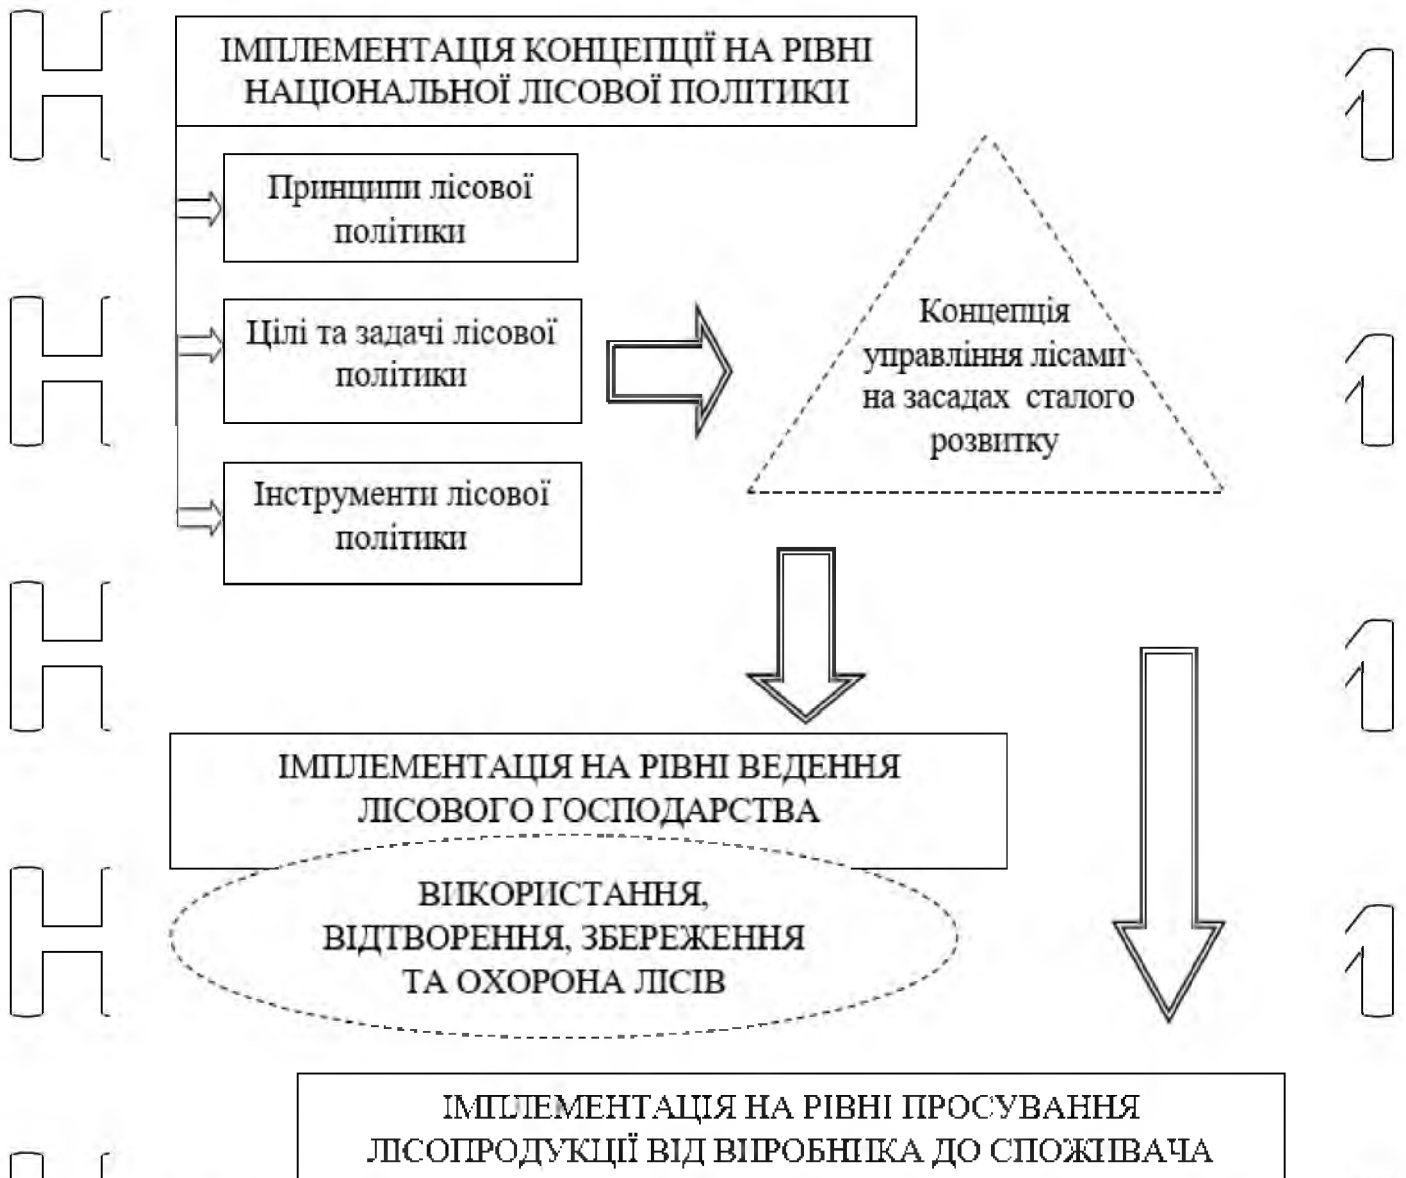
ІМПЛЕМЕНТАЦІЯ КОНЦЕПЦІЇ НА РІВНІ НАЦІОНАЛЬНОЇ ЛІСОВОЇ ПОЛІТИКИ

Принципи лісової політики

Цілі та задачі лісової політики

Інструменти лісової політики

Концепція управління лісами на засадах сталого розвитку

ІМПЛЕМЕНТАЦІЯ НА РІВНІ ВЕДЕННЯ ЛІСОВОГО ГОСПОДАРСТВА

ВИКОРИСТАННЯ, ВІДТВОРЕННЯ, ЗБЕРЕЖЕННЯ ТА ОХОРОНА ЛІСІВ

ІМПЛЕМЕНТАЦІЯ НА РІВНІ ПРОСУВАННЯ ЛІСОПРОДУКЦІЇ ВІД ВИРОБНИКА ДО СПОЖИВАЧА